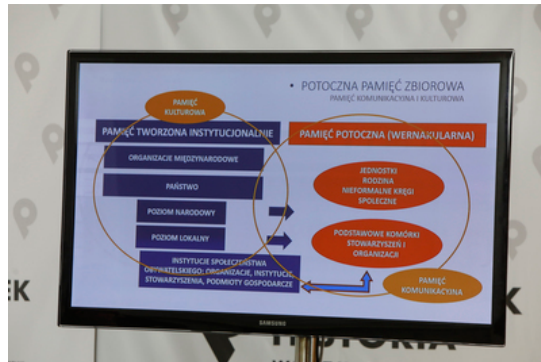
• POTOCZNA PAMIĘĆ ZBIOROWA
PAMIĘĆ KOMUNIKACYJNA I KULTUROWA

PAMIĘĆ KULTUROWA

PAMIĘĆ TWORZONA INSTYTUCJONALNIE

PAMIĘĆ POTOCZNA (WERNAKULARNA)

ORGANIZACJE MIĘDZYNARODOWE

PAŃSTWO

POZIOM NARODOWY

POZIOM LOKALNY

INSTYTUCJE SPOŁECZEŃSTWA OBYWATELSKIEGO: ORGANIZACJE, INSTYTUCJE, STOWARZYSZENIA, PODMIOTY GOSPODARCZE

JEDNOSTKI RODZINA NIEFORMALNE KRĘGI SPOŁECZNE

PODSTAWOWE KOMÓRKI STOWARZYSZEŃ I ORGANIZACJI

PAMIĘĆ KOMUNIKACYJNA

SAMSUNG

EK

HISTORIA